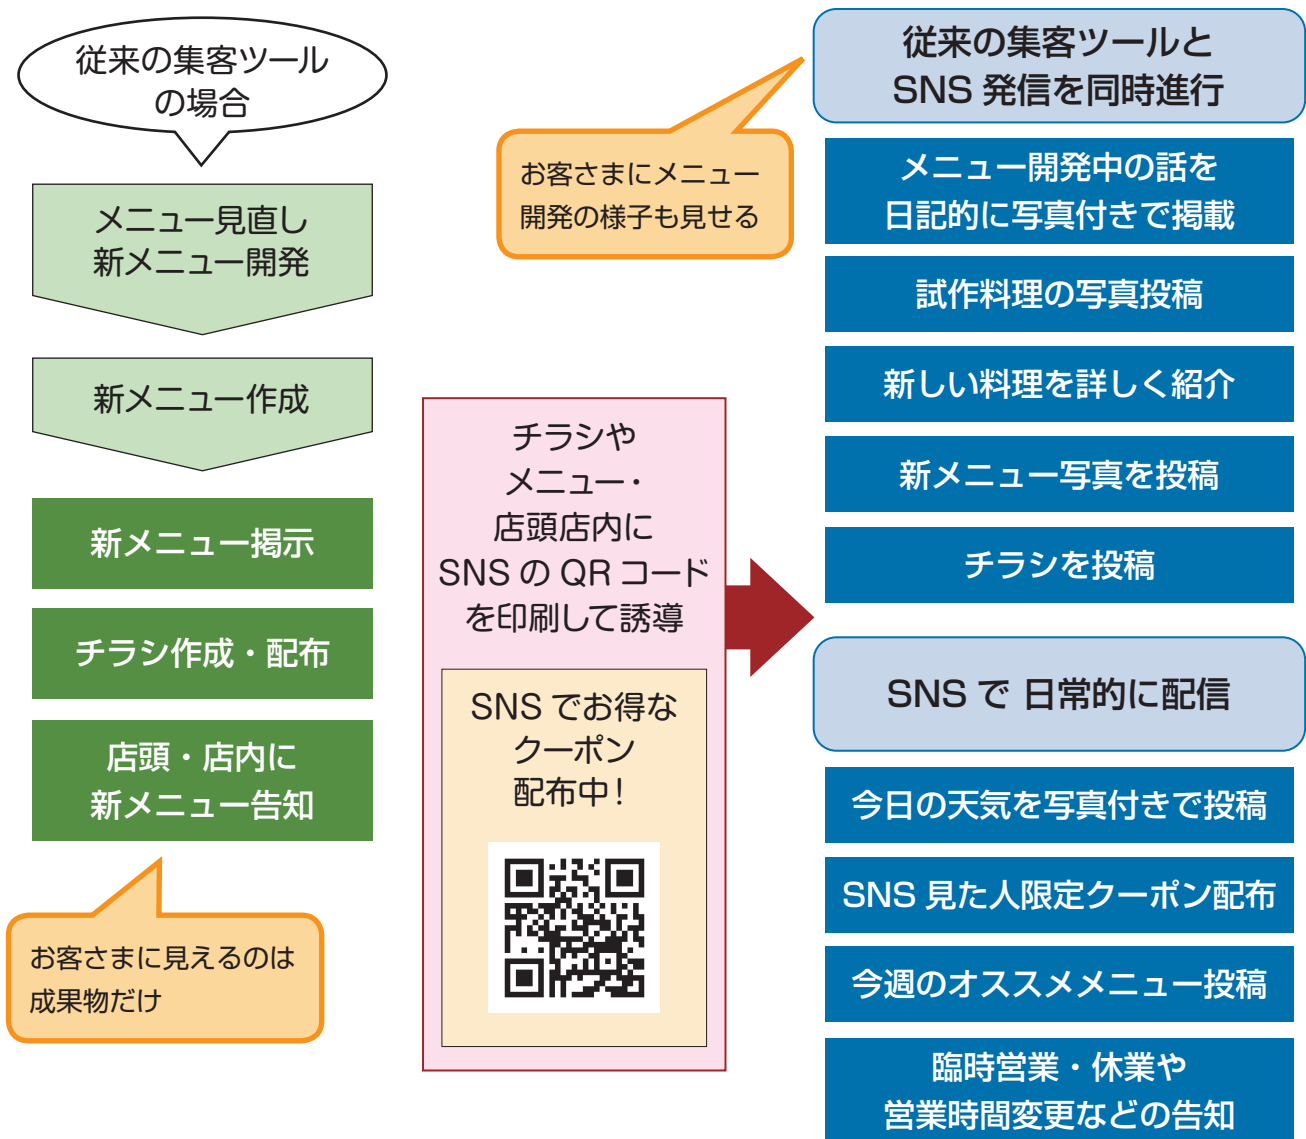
従来の集客ツールの場合

メニュー見直し
新メニュー開発

新メニュー作成

新メニュー掲示

チラシ作成・配布

店頭・店内に
新メニュー告知

お客さまに見えるのは成果物だけ

お客さまにメニュー開発の様子も見せる

チラシやメニュー・店頭店内にSNS の QR コードを印刷して誘導

SNS でお得なクーポン配布中！

従来の集客ツールとSNS 発信を同時進行

メニュー開発中の話を日記的に写真付きで掲載

試作料理の写真投稿

新しい料理を詳しく紹介

新メニュー写真を投稿

チラシを投稿

SNS で 日常的に配信

今日の天気を写真付きで投稿

SNS 見た人限定クーポン配布

今週のオススメメニュー投稿

臨時営業・休業や営業時間変更などの告知